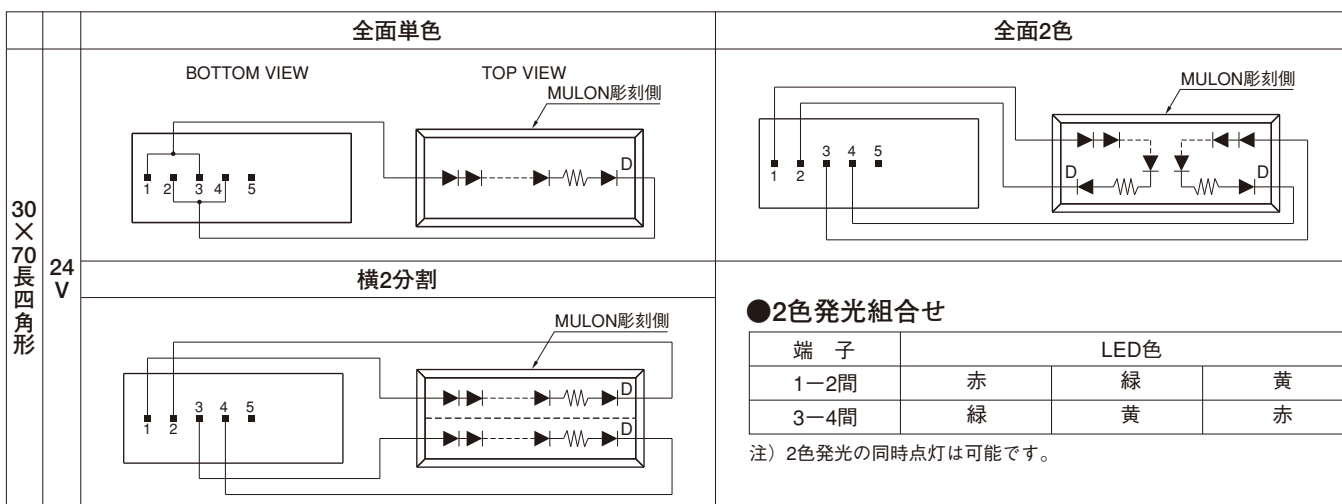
全面単色

全面2色

30×70長四角形

24V

BOTTOM VIEW

TOP VIEW

MULON彫刻側

1 2 3 4 5

D

MULON彫刻側

1 2 3 4 5

D D

横2分割

MULON彫刻側

1 2 3 4 5

D D

●2色発光組合せ

| 端 子 | LED色 | | |
|---|---|---|---|
| 1−2間 | 赤 | 緑 | 黄 |
| 3−4間 | 緑 | 黄 | 赤 |

注）2色発光の同時点灯は可能です。